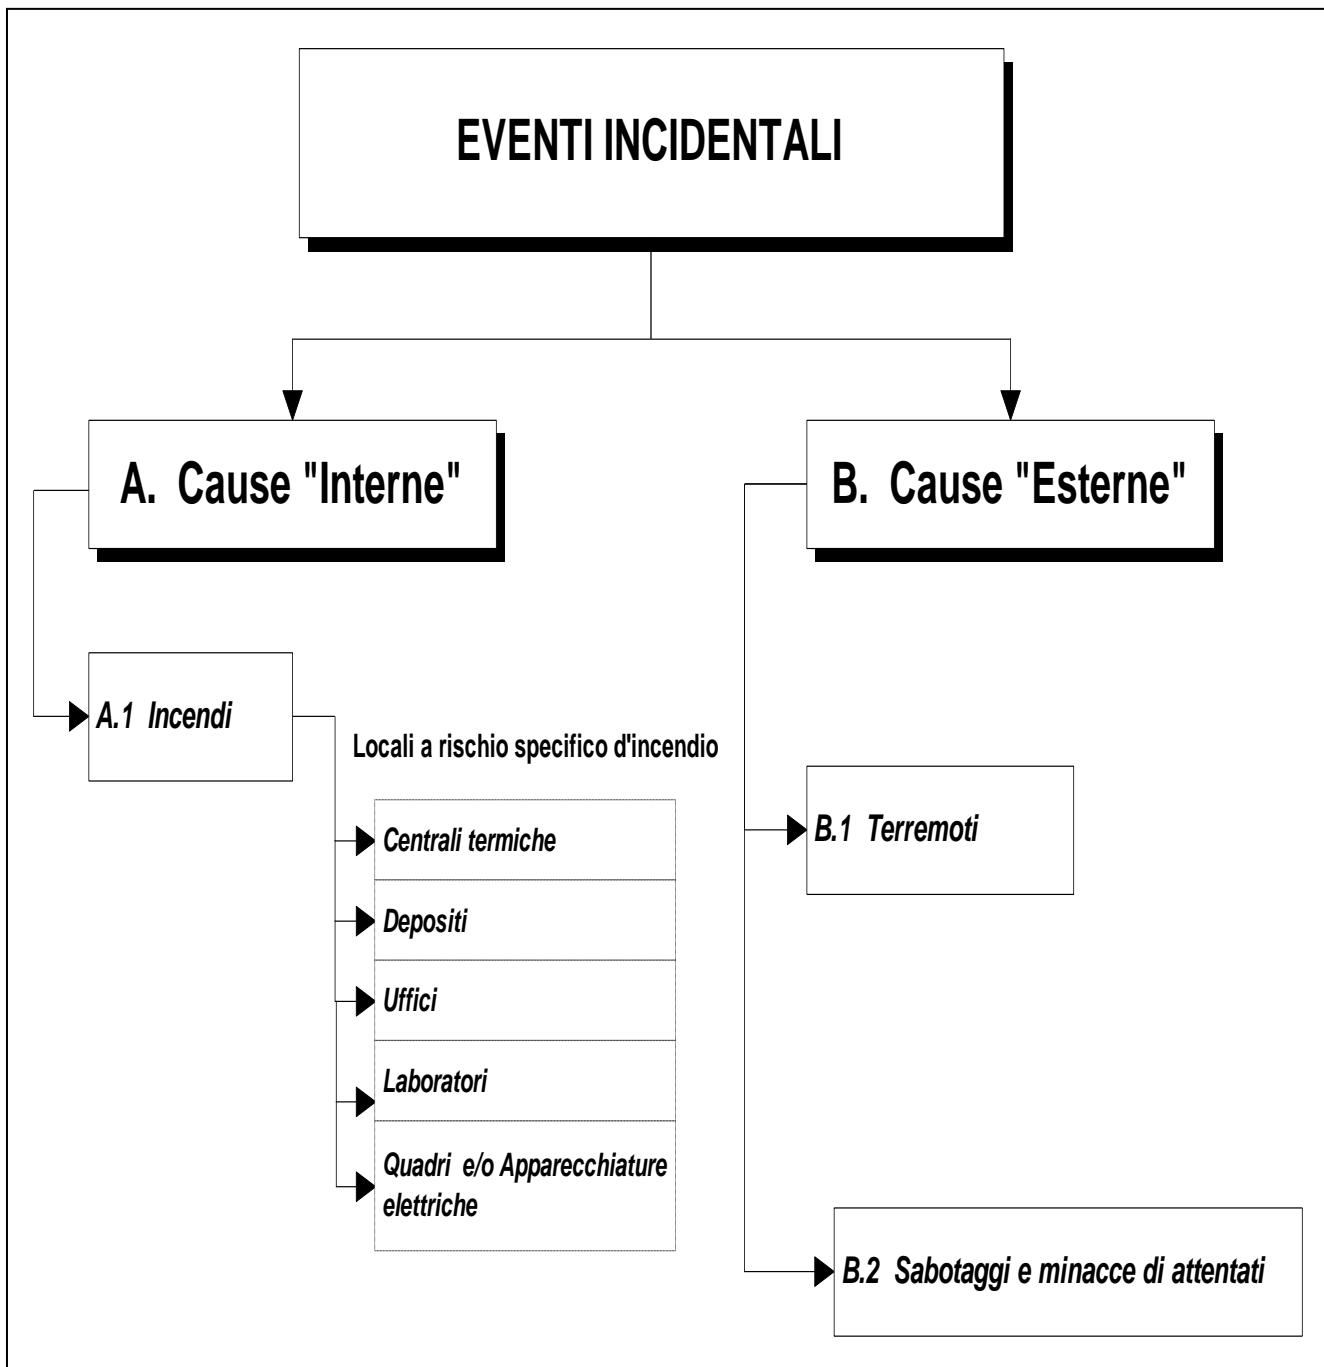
EVENTI INCIDENTALI

A. Cause "Interne"

B. Cause "Esterne"

A.1 Incendi

Locali a rischio specifico d'incendio

Centrali termiche

Depositi

Uffici

Laboratori

Quadri e/o Apparecchiature elettriche

B.1 Terremoti

B.2 Sabotaggi e minacce di attentati